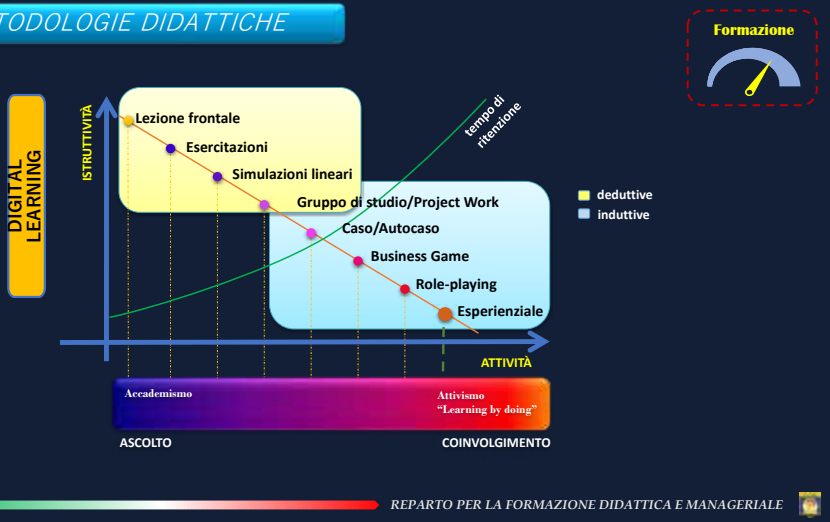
TODOLOGIE DIDATTICHE

Formazione

DIGITAL LEARNING

ISTRUTTIVITÀ

tempo di ritenzione

Lezione frontale
Esercitazioni
Simulazioni lineari
Gruppo di studio/Project Work
Caso/Autocaso
Business Game
Role-playing
Esperienziale

deduttive
induttive

ATTIVITÀ

Accademismo
Attivismo
"Learning by doing"

ASCOLTO
COINVOLGIMENTO

REPARTO PER LA FORMAZIONE DIDATTICA E MANAGERIALE